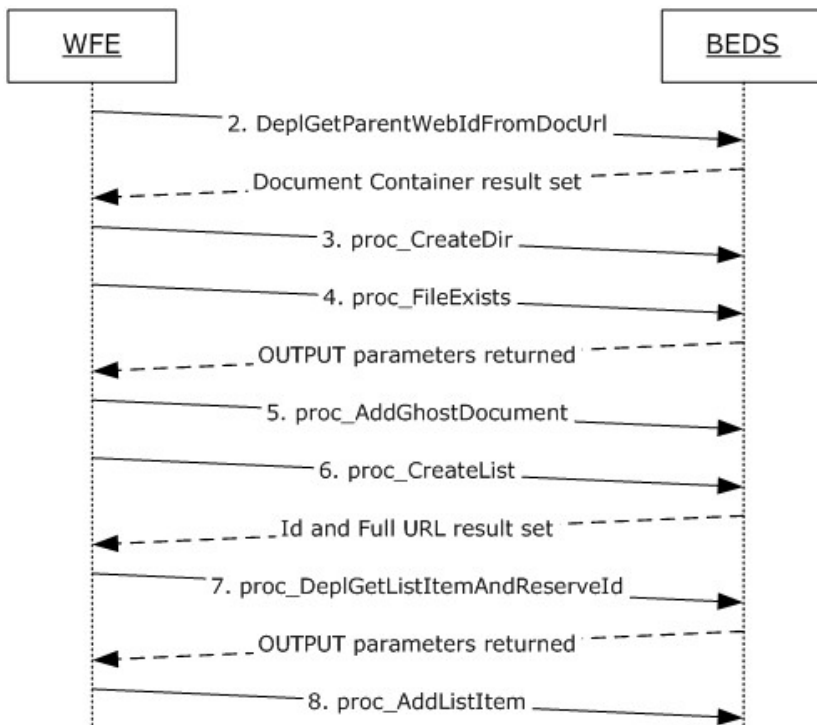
WFE

BEDS

2. DeplGetParentWebIdFromDocUrl

Document Container result set

3. proc_CreateDir

4. proc_FileExists

OUTPUT parameters returned

5. proc_AddGhostDocument

6. proc_CreateList

Id and Full URL result set

7. proc_DeplGetListItemAndReserveId

OUTPUT parameters returned

8. proc_AddListItem